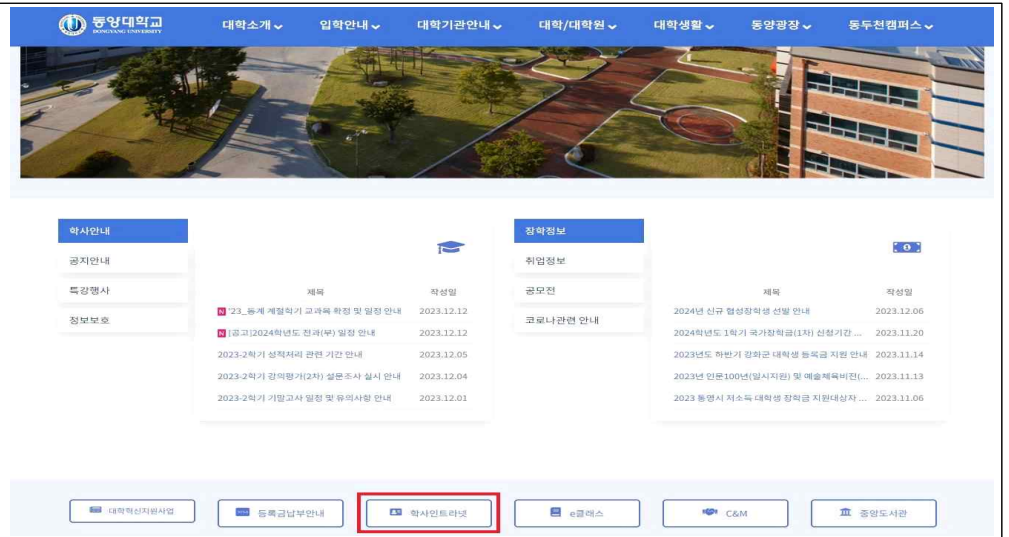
동양대학교
DONGYANG UNIVERSITY

대학소개 입학안내 대학기관안내 대학/대학원 대학생활 동양광장 동두천캠퍼스

학사안내
공지안내
특강행사
정보보호

| 제목 | 작성일 |
|---|---|
| N '23_동계 계절학기 교과목 확정 및 일정 안내 | 2023.12.12 |
| N [공고]2024학년도 전과(부) 일정 안내 | 2023.12.12 |
| 2023-2학기 성적처리 관련 기간 안내 | 2023.12.05 |
| 2023-2학기 강의평가(2차) 설문조사 실시 안내 | 2023.12.04 |
| 2023-2학기 기말고사 일정 및 유의사항 안내 | 2023.12.01 |

장학정보
취업정보
공모전
코로나관련 안내

| 제목 | 작성일 |
|---|---|
| 2024년 신규 협성장학생 선발 안내 | 2023.12.06 |
| 2024학년도 1학기 국가장학금(1차) 신청기간 ... | 2023.11.20 |
| 2023년도 하반기 강화군 대학생 등록금 지원 안내 | 2023.11.14 |
| 2023년 인문100년(일시지원) 및 예술체육비전(... | 2023.11.13 |
| 2023 동영시 저소득 대학생 장학금 지원대상자 ... | 2023.11.06 |

대학혁신지원사업 등록금납부안내 학사인트라넷 e클래스 C&M 중앙도서관